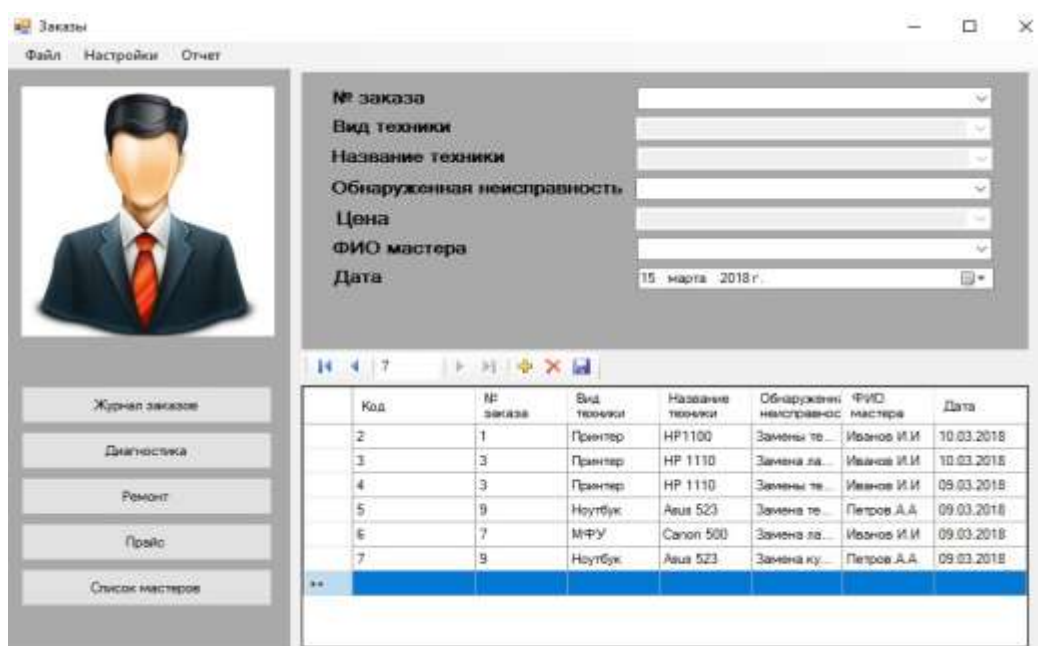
Заказы

Файл Настройки Отчет

№ заказа
Вид техники
Название техники
Обнаруженная неисправность
Цена
ФИО мастера
Дата 15 марта 2018 г.

7

Журнал заказов
Диагностика
Ремонт
Прайс
Список мастеров

| | Код | № заказа | Вид техники | Название техники | Обнаруженн неисправнос | ФИО мастера | Дата |
|---|---|---|---|---|---|---|---|
| | 2 | 1 | Принтер | HP1100 | Замены те... | Иванов И.И | 10.03.2018 |
| | 3 | 3 | Принтер | HP 1110 | Замена ла... | Иванов И.И | 10.03.2018 |
| | 4 | 3 | Принтер | HP 1110 | Замены те... | Иванов И.И | 09.03.2018 |
| | 5 | 9 | Ноутбук | Asus 523 | Замена те... | Петров А.А | 09.03.2018 |
| | 6 | 7 | МФУ | Canon 500 | Замена ла... | Иванов И.И | 09.03.2018 |
| | 7 | 9 | Ноутбук | Asus 523 | Замена ку... | Петров А.А | 09.03.2018 |
| ** | | | | | | | |